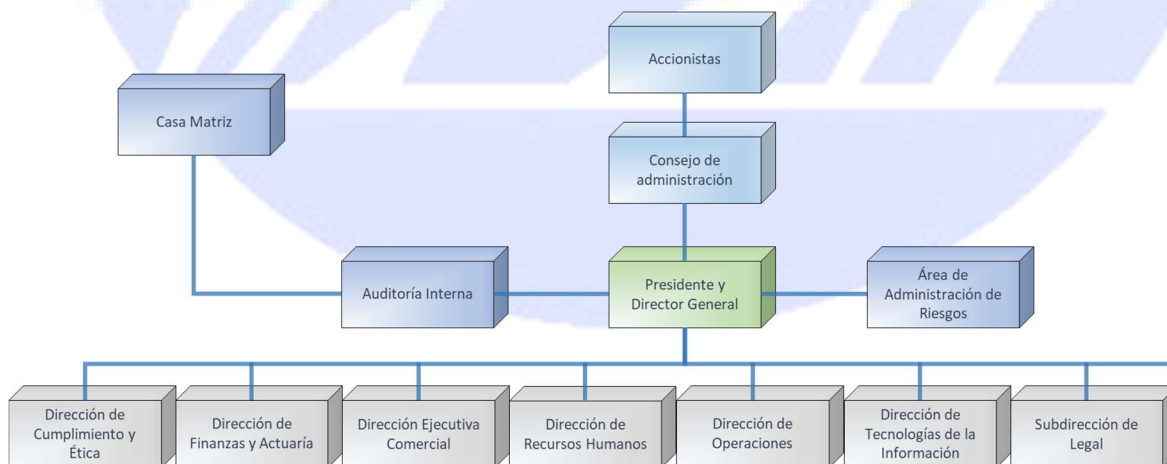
Accionistas

Casa Matriz

Consejo de administración

Auditoría Interna

Presidente y Director General

Área de Administración de Riesgos

Dirección de Cumplimiento y Ética

Dirección de Finanzas y Actuaría

Dirección Ejecutiva Comercial

Dirección de Recursos Humanos

Dirección de Operaciones

Dirección de Tecnologías de la Información

Subdirección de Legal